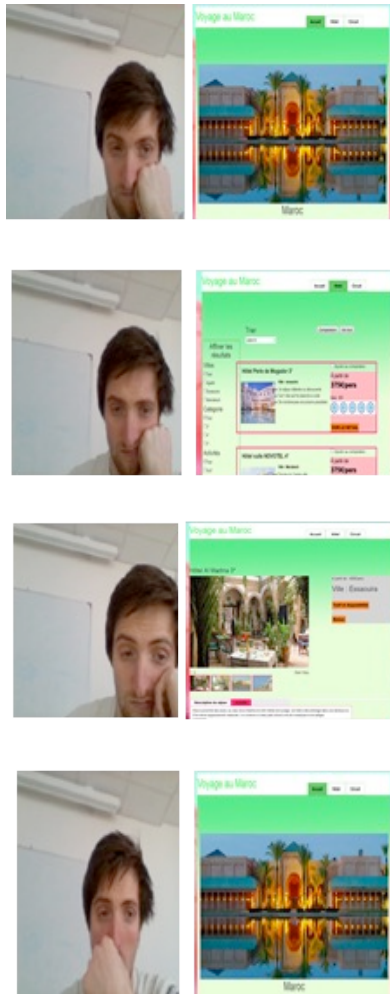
Voyage au Maroc
Accueil Hôtel Circuit
Maroc

Voyage au Maroc
Accueil Hôtel Circuit
Trier
Afficher les résultats
Ville
Catégorie
Activités
Hôtel Porte de Mogador 3*
Hôtel suite NOVOTEL 4*

Voyage au Maroc
Accueil Hôtel Circuit
Hôtel Al Madina 3*
Ville : Essaouira

Voyage au Maroc
Accueil Hôtel Circuit
Maroc